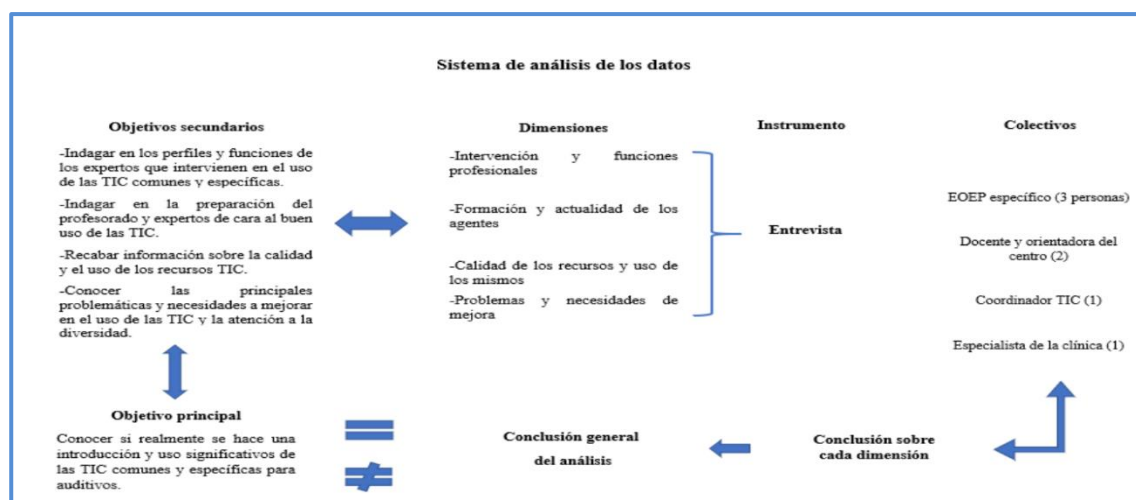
Sistema de análisis de los datos

Objetivos secundarios

-Indagar en los perfiles y funciones de los expertos que intervienen en el uso de las TIC comunes y específicas.

-Indagar en la preparación del profesorado y expertos de cara al buen uso de las TIC.

-Recabar información sobre la calidad y el uso de los recursos TIC.

-Conocer las principales problemáticas y necesidades a mejorar en el uso de las TIC y la atención a la diversidad.

Dimensiones

-Intervención y funciones profesionales

-Formación y actualidad de los agentes

-Calidad de los recursos y uso de los mismos

-Problemas y necesidades de mejora

Instrumento

Entrevista

Colectivos

EOEP específico (3 personas)

Docente y orientadora del centro (2)

Coordinador TIC (1)

Especialista de la clínica (1)

Objetivo principal

Conocer si realmente se hace una introducción y uso significativos de las TIC comunes y específicas para auditivos.

=

≠

Conclusión general del análisis

Conclusión sobre cada dimensión